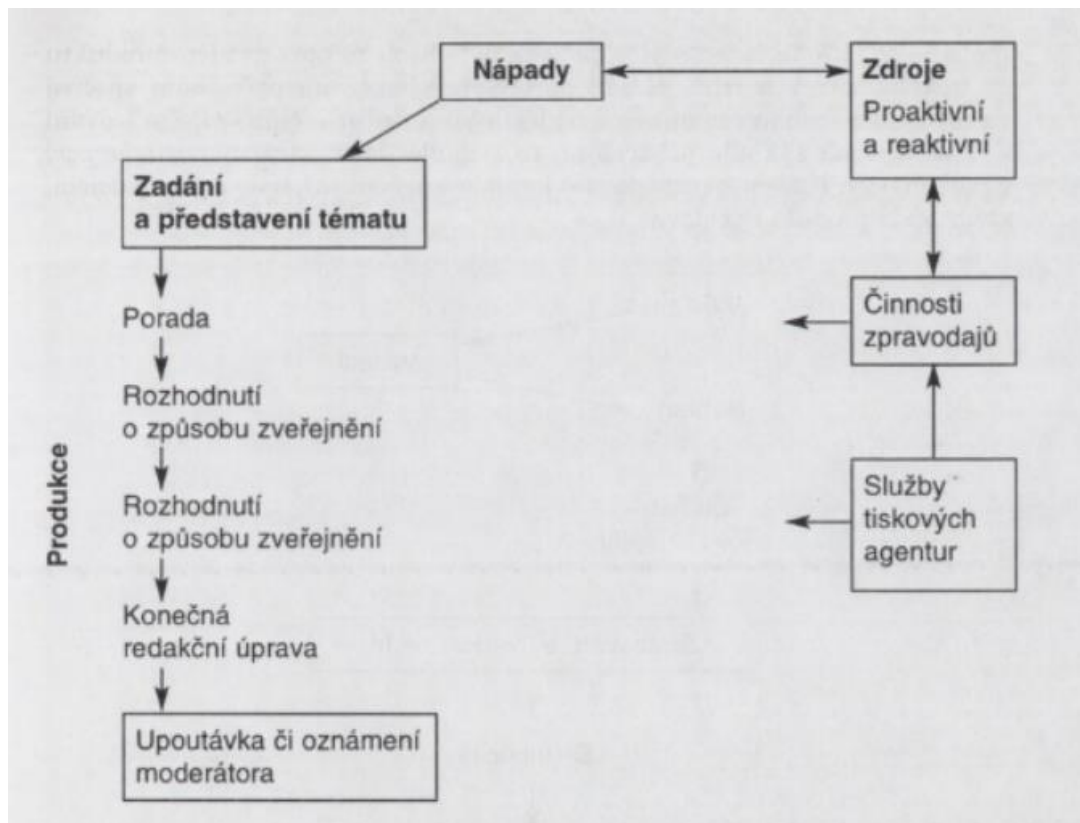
Nápady

Zdroje
Proaktivní a reaktivní

Zadání a představení tématu

Porada

Rozhodnutí o způsobu zveřejnění

Rozhodnutí o způsobu zveřejnění

Konečná redakční úprava

Upoutávka či oznámení moderátora

Produkce

Činnosti zpravodajů

Služby tiskových agentur